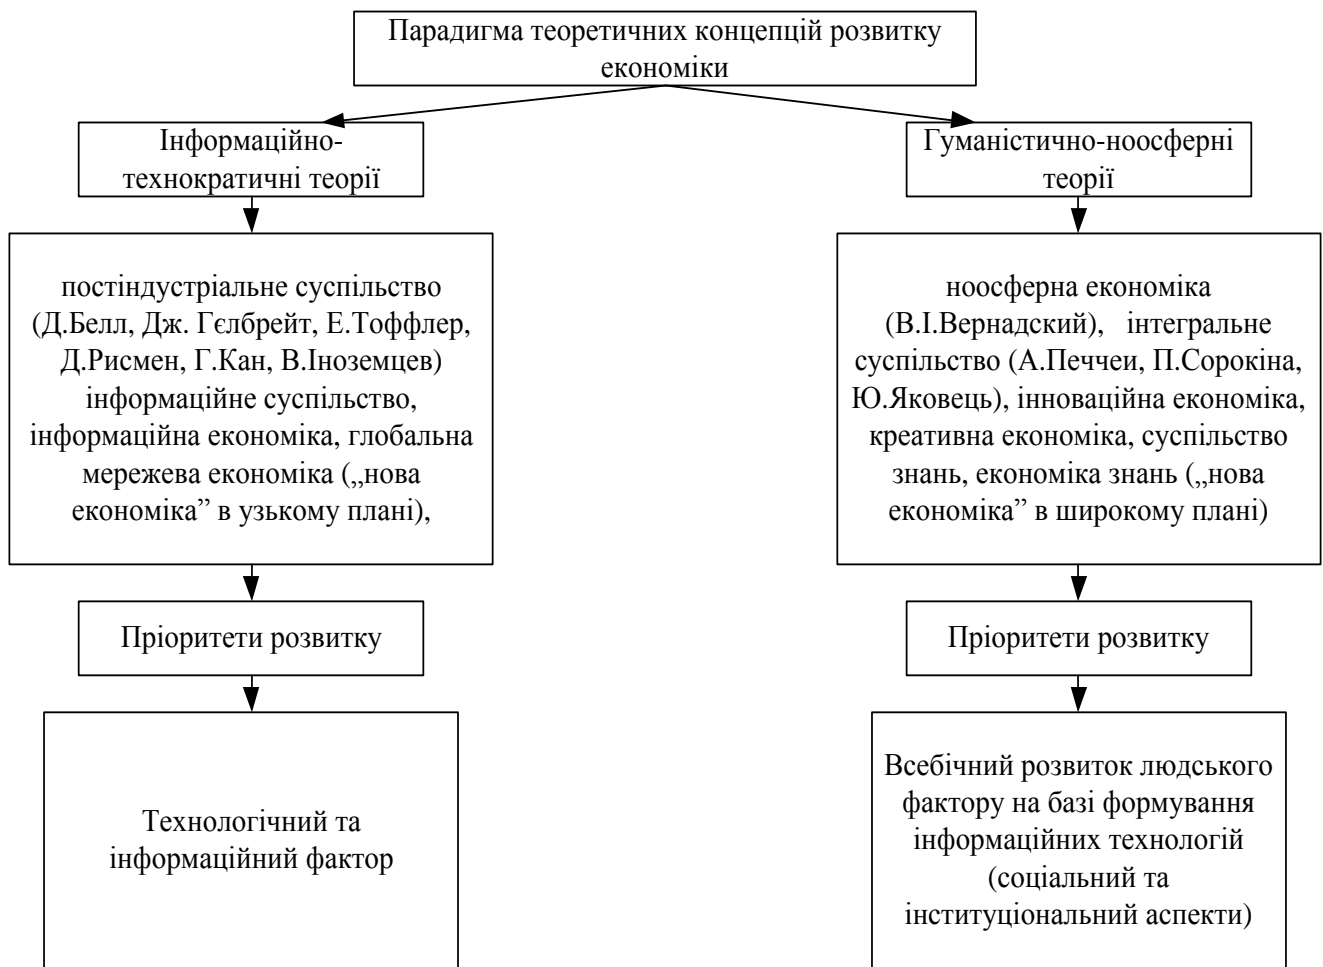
Парадигма теоретичних концепцій розвитку економіки

Інформаційно-технократичні теорії

постіндустріальне суспільство (Д.Белл, Дж. Гєлбрейт, Е.Тоффлер, Д.Рисмен, Г.Кан, В.Іноземцев) інформаційне суспільство, інформаційна економіка, глобальна мережева економіка („нова економіка" в узькому плані),

Пріоритети розвитку

Технологічний та інформаційний фактор

Гуманістично-ноосферні теорії

ноосферна економіка (В.І.Вернадский), інтегральне суспільство (А.Печчеи, П.Сорокіна, Ю.Яковець), інноваційна економіка, креативна економіка, суспільство знань, економіка знань („нова економіка" в широкому плані)

Пріоритети розвитку

Всебічний розвиток людського фактору на базі формування інформаційних технологій (соціальний та інституціональний аспекти)